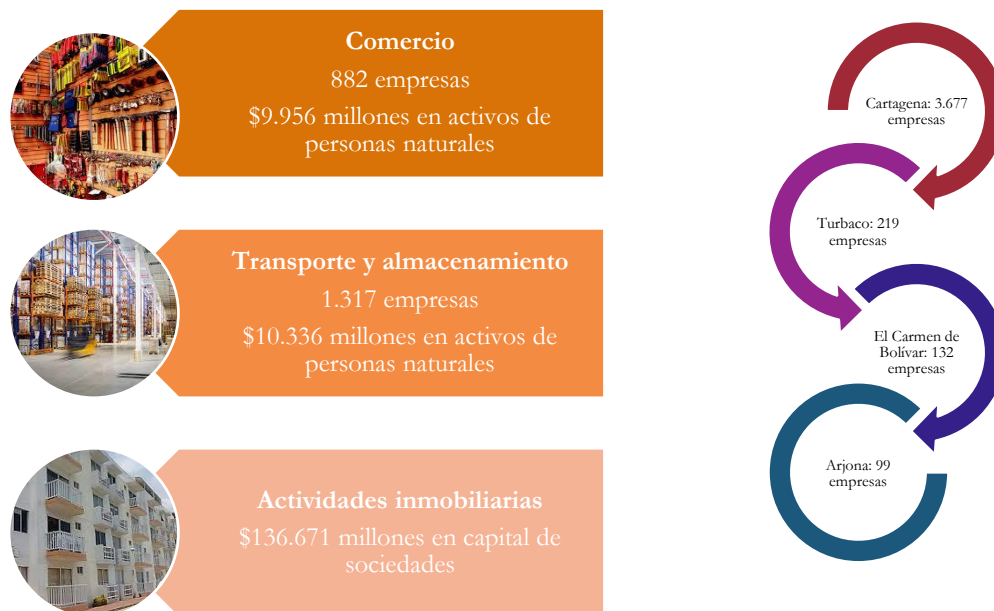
Comercio
882 empresas
$9.956 millones en activos de personas naturales

Transporte y almacenamiento
1.317 empresas
$10.336 millones en activos de personas naturales

Actividades inmobiliarias
$136.671 millones en capital de sociedades

Cartagena: 3.677 empresas

Turbaco: 219 empresas

El Carmen de Bolívar: 132 empresas

Arjona: 99 empresas